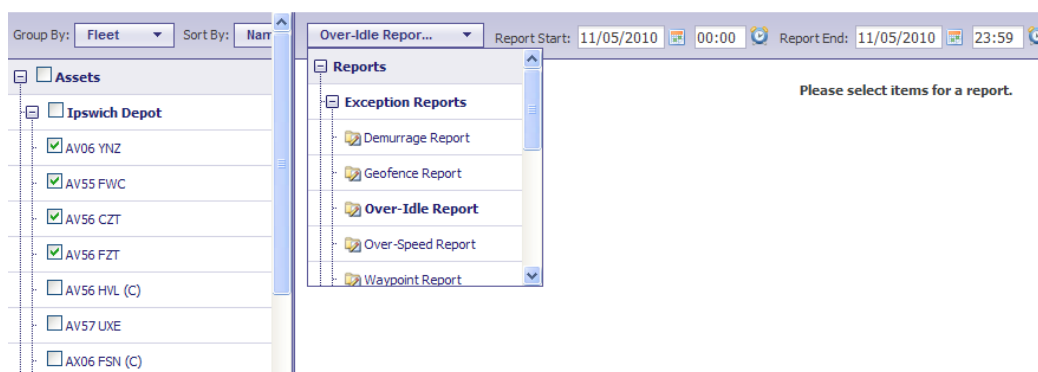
Group By: Fleet Sort By: Nam

Assets

Ipswich Depot

AV06 YNZ

AV55 FWC

AV56 CZT

AV56 FZT

AV56 HVL (C)

AV57 UXE

AX06 FSN (C)

Over-Idle Repor...

Reports

Exception Reports

Demurrage Report

Geofence Report

Over-Idle Report

Over-Speed Report

Waypoint Report

Report Start: 11/05/2010 00:00 Report End: 11/05/2010 23:59

Please select items for a report.